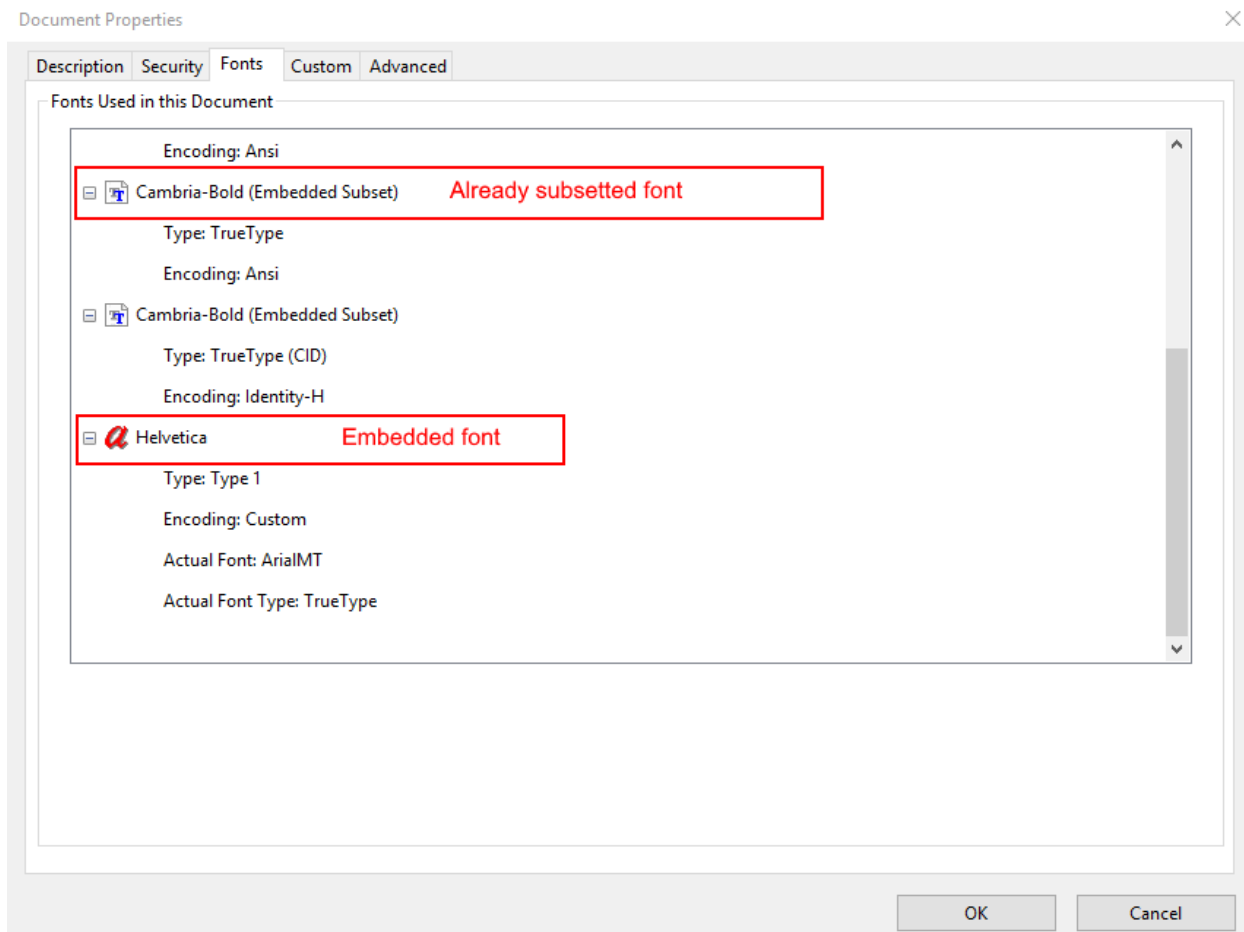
Document Properties

Description Security Fonts Custom Advanced

Fonts Used in this Document

Encoding: Ansi

Cambria-Bold (Embedded Subset) Already subsetted font

Type: TrueType

Encoding: Ansi

Cambria-Bold (Embedded Subset)

Type: TrueType (CID)

Encoding: Identity-H

Helvetica Embedded font

Type: Type 1

Encoding: Custom

Actual Font: ArialMT

Actual Font Type: TrueType

OK Cancel